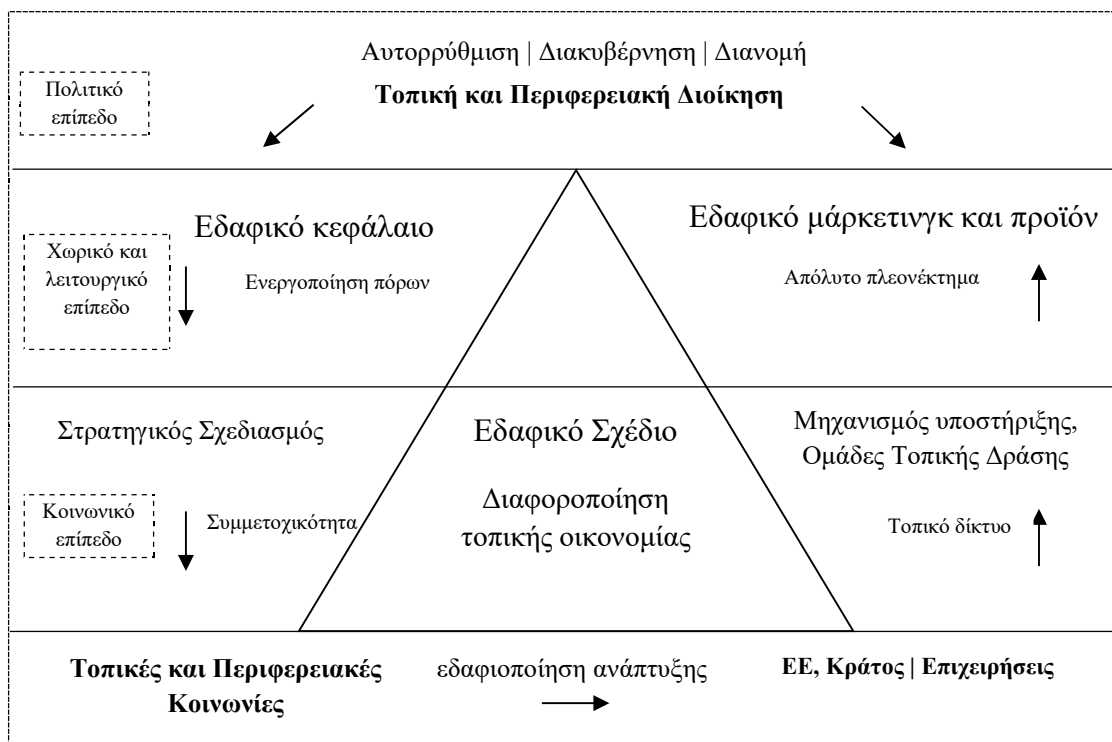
Αυτορρύθμιση | Διακυβέρνηση | Διανομή

Πολιτικό επίπεδο

**Τοπική και Περιφερειακή Διοίκηση**

Εδαφικό κεφάλαιο

Χωρικό και λειτουργικό επίπεδο

Ενεργοποίηση πόρων

Εδαφικό μάρκετινγκ και προϊόν

Απόλυτο πλεονέκτημα

Στρατηγικός Σχεδιασμός

Κοινωνικό επίπεδο

Συμμετοχικότητα

Εδαφικό Σχέδιο

Διαφοροποίηση τοπικής οικονομίας

Μηχανισμός υποστήριξης, Ομάδες Τοπικής Δράσης

Τοπικό δίκτυο

**Τοπικές και Περιφερειακές Κοινωνίες**

εδαφιοποίηση ανάπτυξης

**ΕΕ, Κράτος | Επιχειρήσεις**